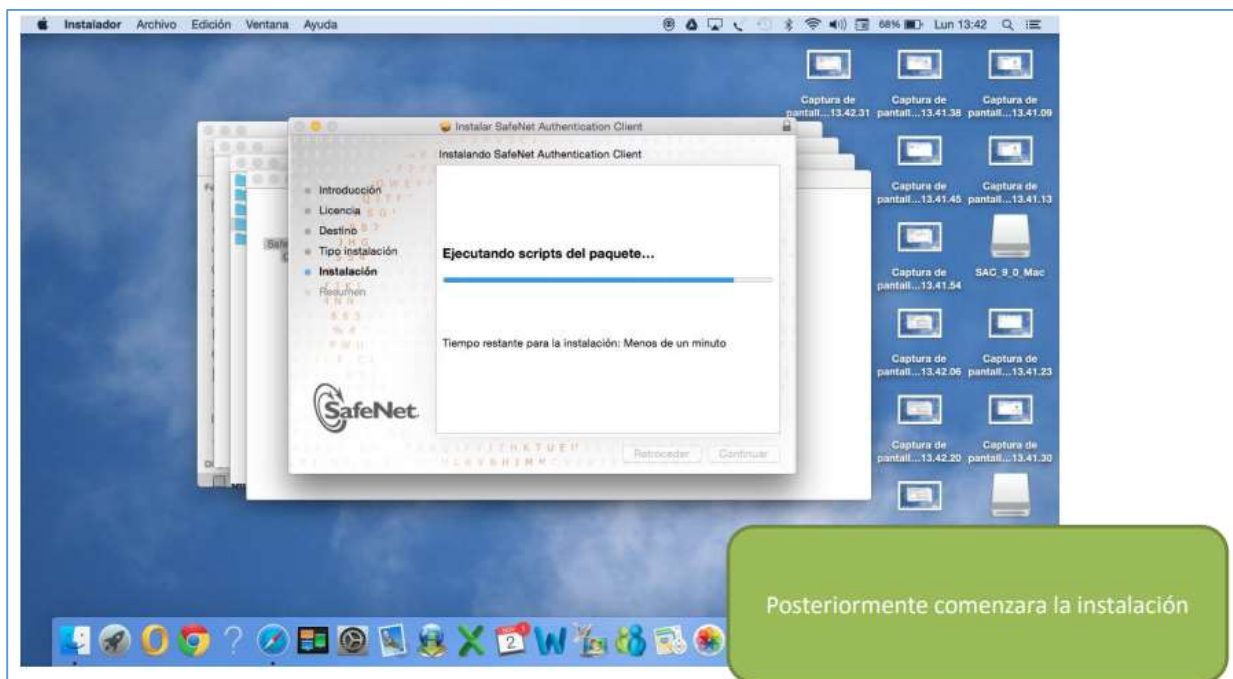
Instalador Archivo Edición Ventana Ayuda

68% Lun 13:42

Captura de pantall...13.42.31
Captura de pantall...13.41.38
Captura de pantall...13.41.09
Captura de pantall...13.41.45
Captura de pantall...13.41.13
Captura de pantall...13.41.54
SAC_9_0_Mac
Captura de pantall...13.42.06
Captura de pantall...13.41.23
Captura de pantall...13.42.20
Captura de pantall...13.41.30

Instalar SafeNet Authentication Client

Instalando SafeNet Authentication Client

Introducción
Licencia
Destino
Tipo instalación
Instalación
Resumen

Ejecutando scripts del paquete...

Tiempo restante para la instalación: Menos de un minuto

SafeNet

Retroceder
Continuar

Posteriormente comenzara la instalación